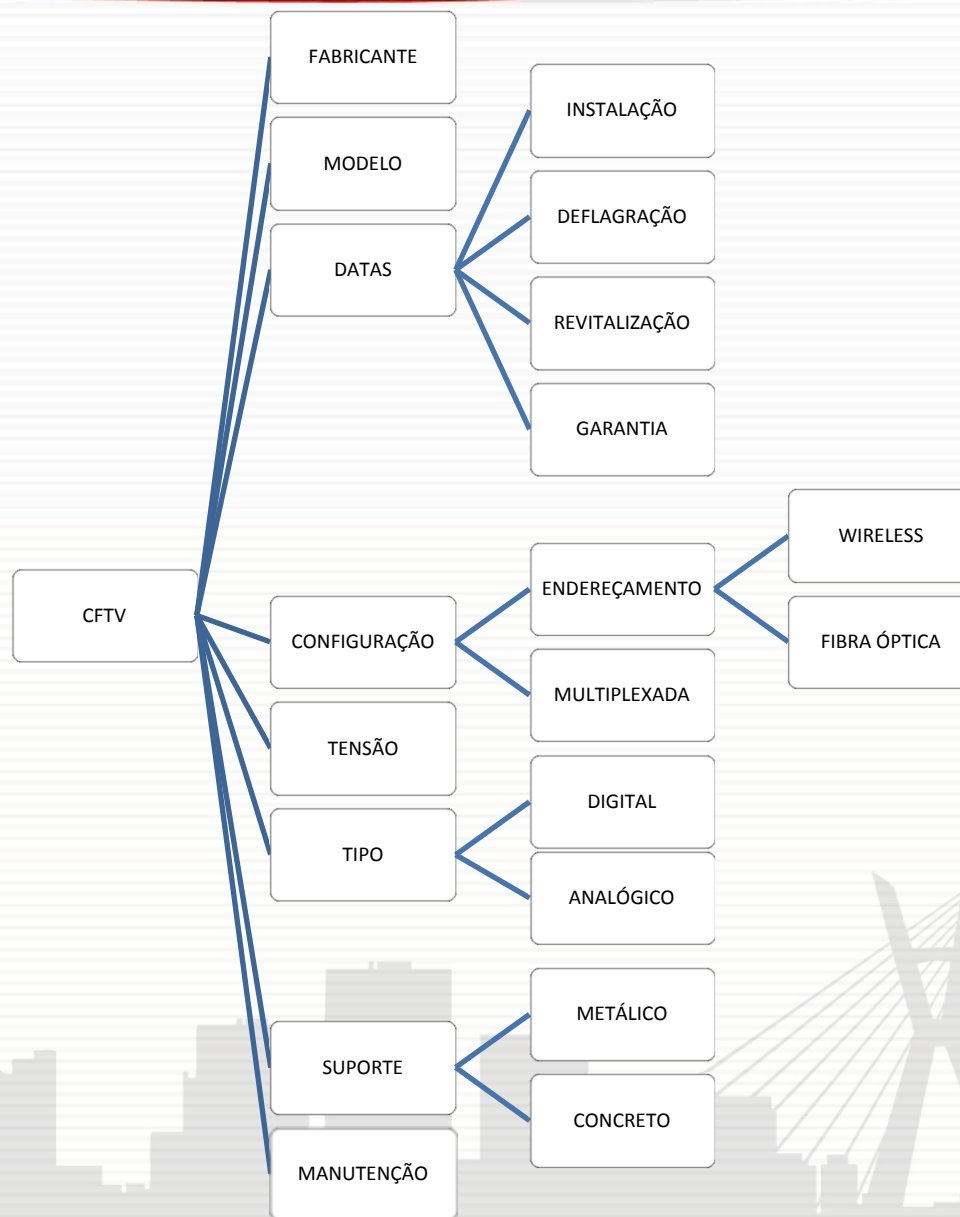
CFTV

FABRICANTE

MODELO

DATAS

INSTALAÇÃO

DEFLAGRAÇÃO

REVITALIZAÇÃO

GARANTIA

CONFIGURAÇÃO

ENDEREÇAMENTO

WIRELESS

FIBRA ÓPTICA

MULTIPLEXADA

TENSÃO

TIPO

DIGITAL

ANALÓGICO

SUPORTE

METÁLICO

CONCRETO

MANUTENÇÃO